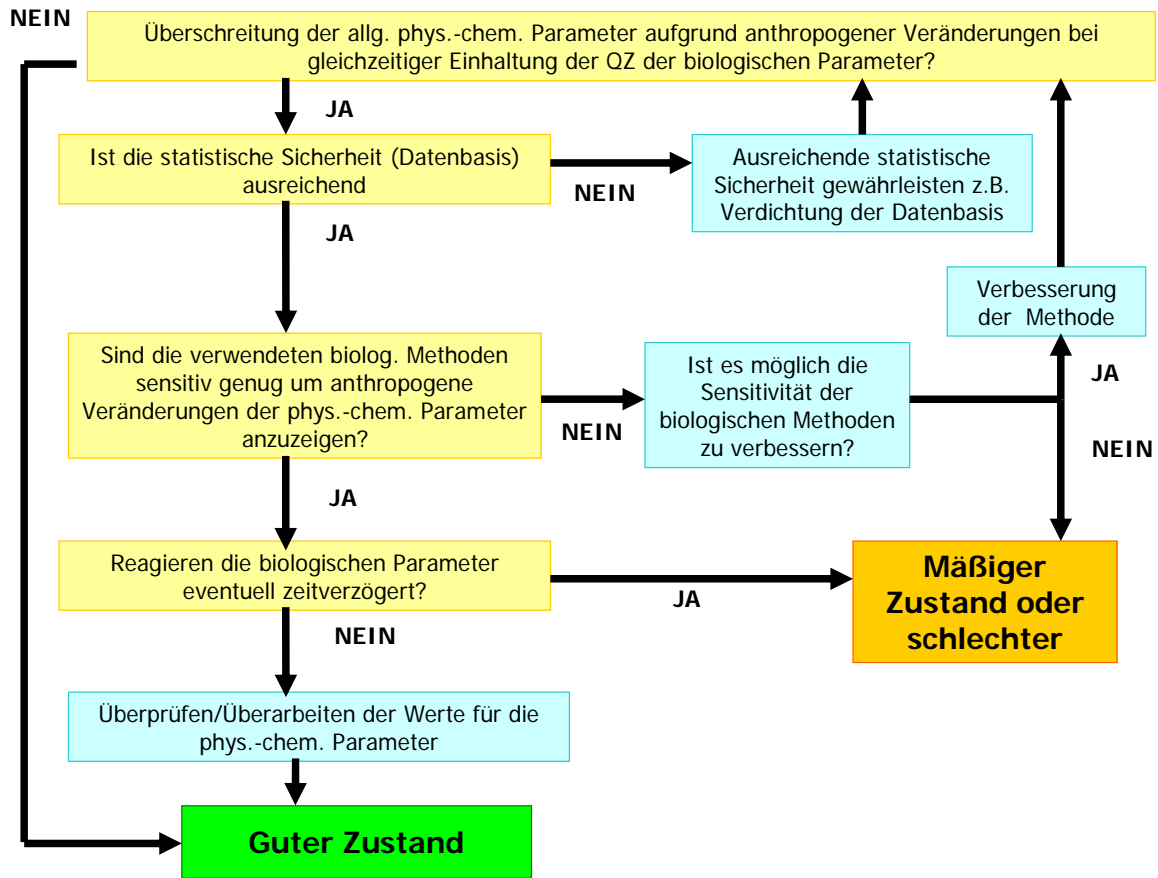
NEIN

Überschreitung der allg. phys.-chem. Parameter aufgrund anthropogener Veränderungen bei gleichzeitiger Einhaltung der QZ der biologischen Parameter?

JA

Ist die statistische Sicherheit (Datenbasis) ausreichend

NEIN

Ausreichende statistische Sicherheit gewährleisten z.B. Verdichtung der Datenbasis

JA

Verbesserung der Methode

Sind die verwendeten biolog. Methoden sensitiv genug um anthropogene Veränderungen der phys.-chem. Parameter anzuzeigen?

NEIN

Ist es möglich die Sensitivität der biologischen Methoden zu verbessern?

JA

NEIN

JA

Reagieren die biologischen Parameter eventuell zeitverzögert?

JA

Mäßiger Zustand oder schlechter

NEIN

Überprüfen/Überarbeiten der Werte für die phys.-chem. Parameter

Guter Zustand